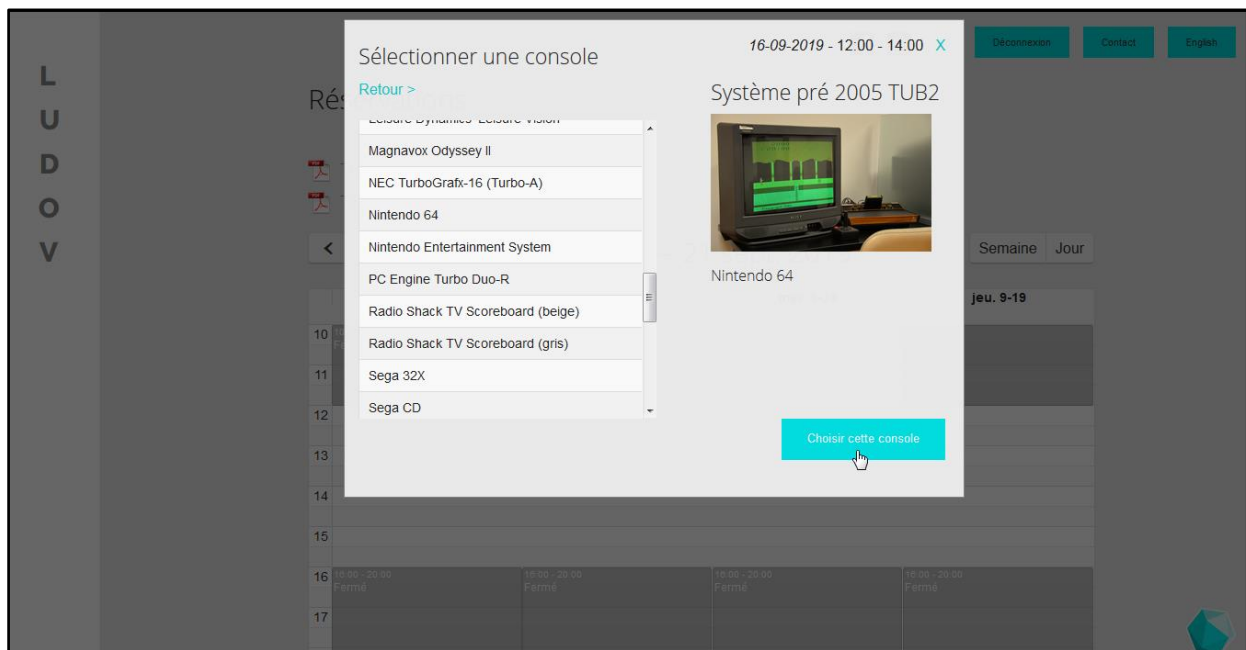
L
U
D
O
V

Déconnexion
Contact
English

Rés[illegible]

Sélectionner une console

16-09-2019 - 12:00 - 14:00 X

Retour >

Leisure Dynamics Leisure Vision
Magnavox Odyssey II
NEC TurboGrafx-16 (Turbo-A)
Nintendo 64
Nintendo Entertainment System
PC Engine Turbo Duo-R
Radio Shack TV Scoreboard (beige)
Radio Shack TV Scoreboard (gris)
Sega 32X
Sega CD

Système pré 2005 TUB2

Nintendo 64

Choisir cette console

Semaine
Jour

jeu. 9-19

10
11
12
13
14
15
16
17

16:00 - 20:00
Fermé
16:00 - 20:00
Fermé
16:00 - 20:00
Fermé
16:00 - 20:00
Fermé